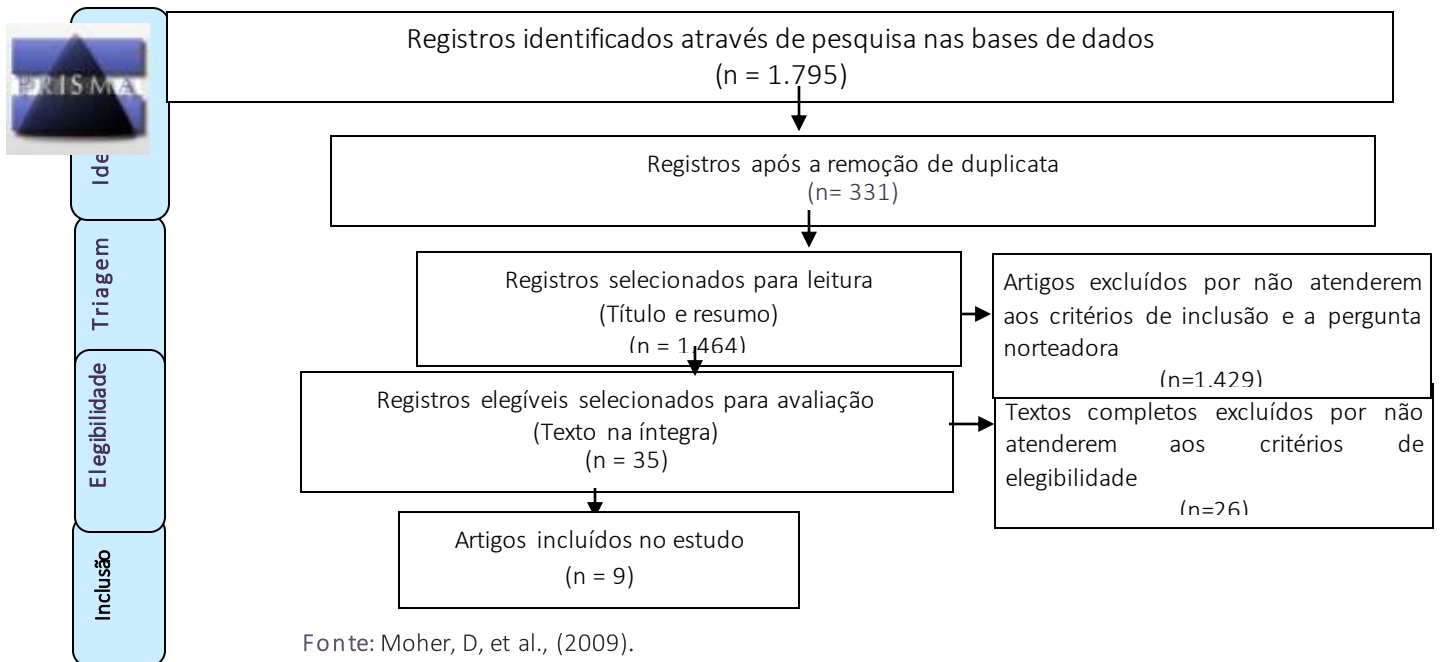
PRISMA

Ide

Registros identificados através de pesquisa nas bases de dados
(n = 1.795)

Registros após a remoção de duplicata
(n= 331)

Triagem

Registros selecionados para leitura
(Título e resumo)
(n = 1.464)

Artigos excluídos por não atenderem aos critérios de inclusão e a pergunta norteadora
(n=1.429)

Elegibilidade

Registros elegíveis selecionados para avaliação
(Texto na íntegra)
(n = 35)

Textos completos excluídos por não atenderem aos critérios de elegibilidade
(n=26)

Inclusão

Artigos incluídos no estudo
(n = 9)

Fonte: Moher, D, et al., (2009).